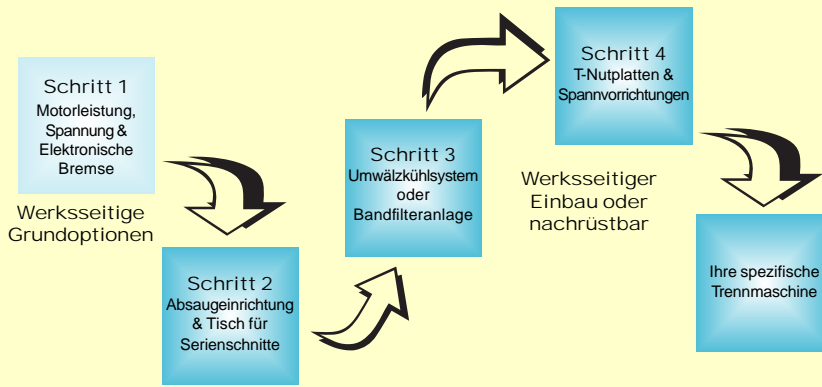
Schritt 1
Motorleistung, Spannung & Elektronische Bremse

Werksseitige Grundoptionen

Schritt 2
Absaugeinrichtung & Tisch für Serienschnitte

Schritt 3
Umwälzkühlsystem oder Bandfilteranlage

Schritt 4
T-Nutplatten & Spannvorrichtungen

Werksseitiger Einbau oder nachrüstbar

Ihre spezifische Trennmaschine